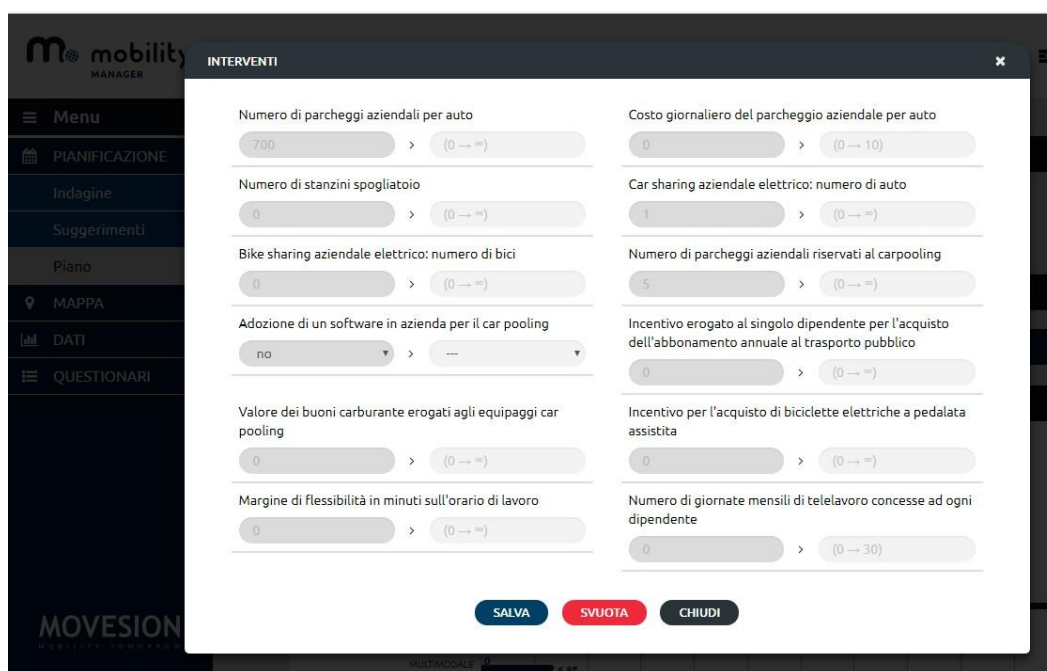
mobility MANAGER

Menu
PIANIFICAZIONE
Indagine
Suggerimenti
Piano
MAPPA
DATI
QUESTIONARI

MOVESION
MOBILITY TOMORROW

INTERVENTI ×

Numero di parcheggi aziendali per auto
700 › $(0 \rightarrow \infty)$

Costo giornaliero del parcheggio aziendale per auto
0 › $(0 \rightarrow 10)$

Numero di stanzini spogliatoio
0 › $(0 \rightarrow \infty)$

Car sharing aziendale elettrico: numero di auto
1 › $(0 \rightarrow \infty)$

Bike sharing aziendale elettrico: numero di bici
0 › $(0 \rightarrow \infty)$

Numero di parcheggi aziendali riservati al carpooling
5 › $(0 \rightarrow \infty)$

Adozione di un software in azienda per il car pooling
no › ---

Incentivo erogato al singolo dipendente per l'acquisto dell'abbonamento annuale al trasporto pubblico
0 › $(0 \rightarrow \infty)$

Valore dei buoni carburante erogati agli equipaggi car pooling
0 › $(0 \rightarrow \infty)$

Incentivo per l'acquisto di biciclette elettriche a pedalata assistita
0 › $(0 \rightarrow \infty)$

Margine di flessibilità in minuti sull'orario di lavoro
0 › $(0 \rightarrow \infty)$

Numero di giornate mensili di telelavoro concesse ad ogni dipendente
0 › $(0 \rightarrow 30)$

SALVA SVUOTA CHIUDI

MULTIMODALE